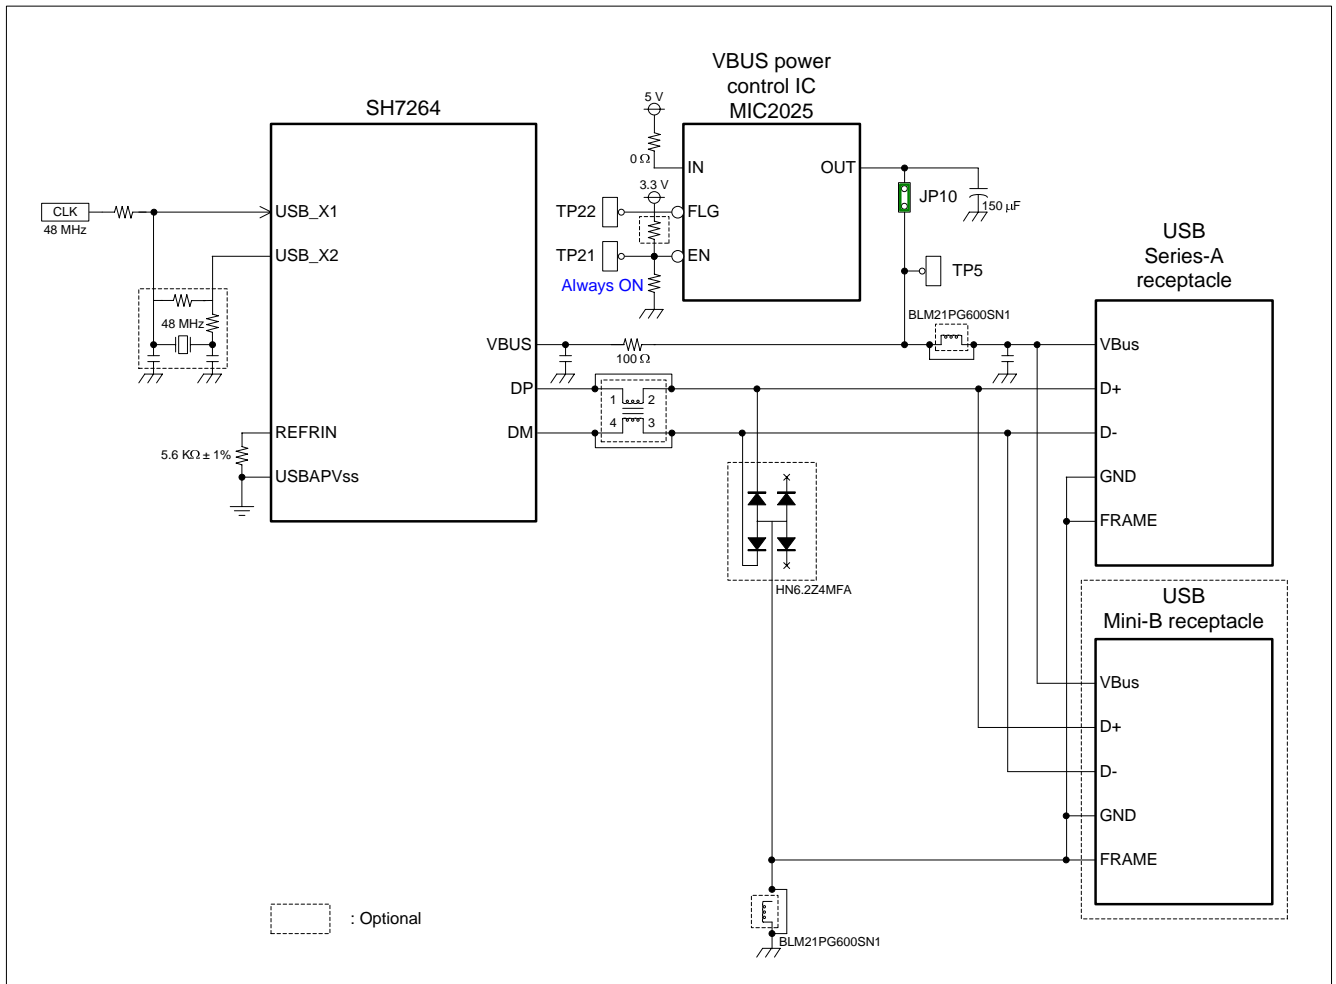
VBUS power control IC MIC2025

SH7264

5 V

0 Ω

IN

OUT

3.3 V

CLK

48 MHz

USB_X1

TP22

FLG

JP10

150 μF

USB_X2

TP21

EN

USB Series-A receptacle

Always ON

TP5

48 MHz

BLM21PG600SN1

VBUS

100 Ω

VBus

DP

1

2

D+

4

3

REFRIN

DM

D-

5.6 KΩ ± 1%

USBAPVss

GND

FRAME

HN6.2Z4MFA

USB Mini-B receptacle

VBus

D+

D-

GND

FRAME

: Optional

BLM21PG600SN1